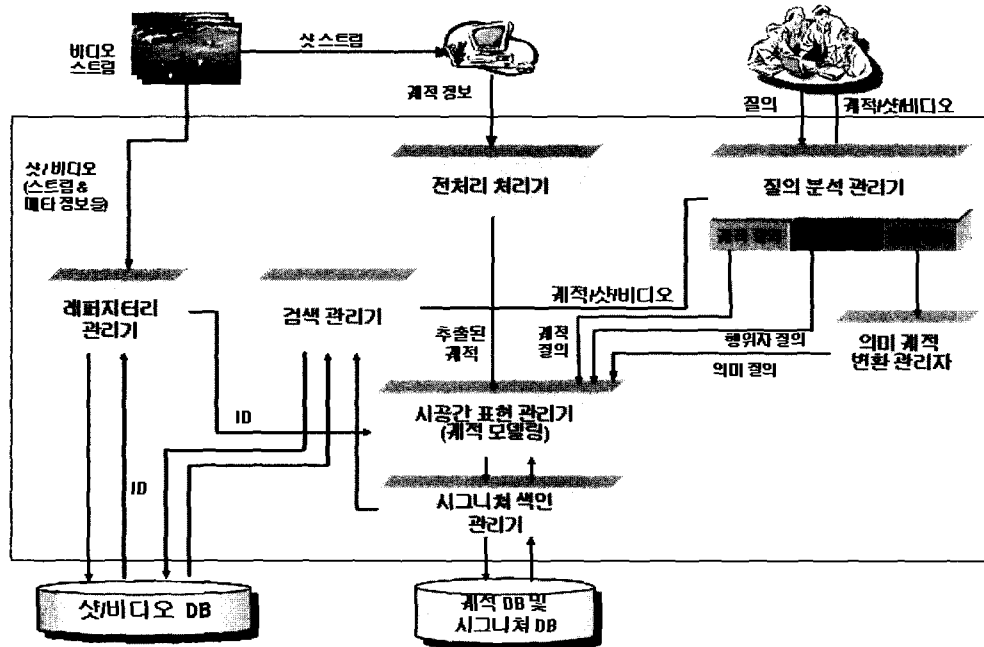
비디오 스트림

샷 스트림

궤적 정보

질의

궤적/샷/비디오

샷/비디오 (스트림 & 메타 정보등)

전처리 처리기

질의 분석 관리기

궤적/샷/비디오

레퍼지터리 관리기

검색 관리기

추출된 궤적

궤적 질의

행위자 질의

의미 질의

의미 궤적 변환 관리자

ID

시공간 표현 관리기 (궤적 모델링)

ID

시그니쳐 색인 관리기

샷/비디오 DB

궤적 DB 및 시그니쳐 DB